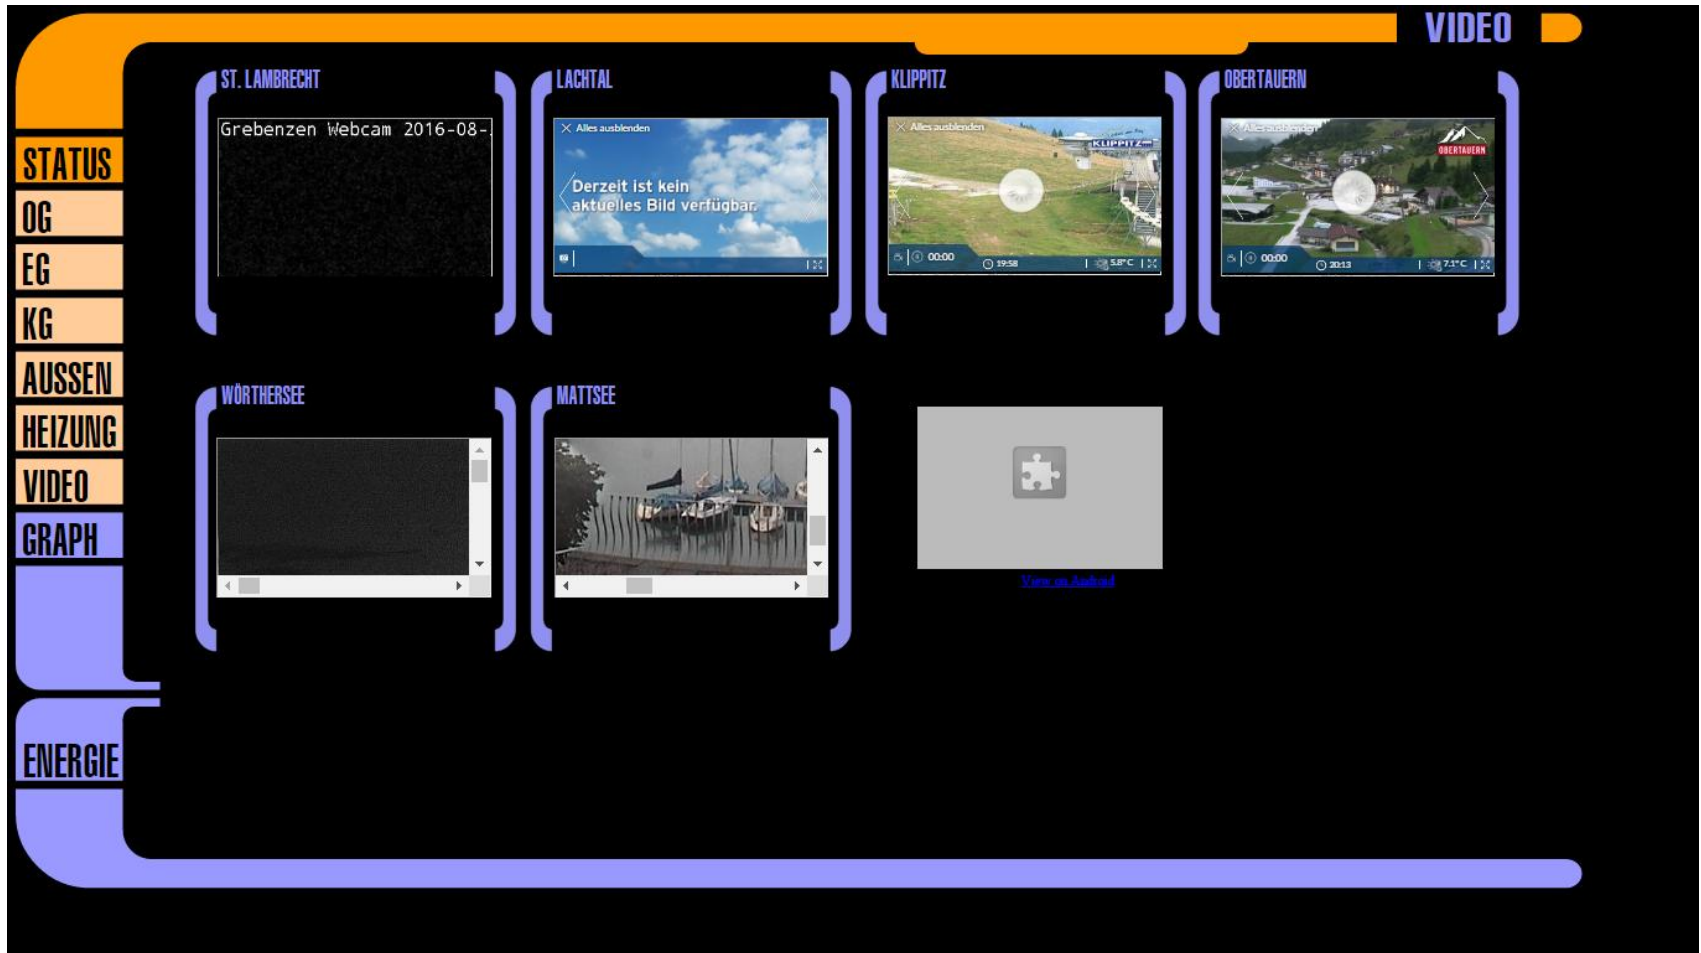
VIDEO

STATUS
OG
EG
KG
AUSSEN
HEIZUNG
VIDEO
GRAPH

ENERGIE

ST. LAMBRECHT
Grebenzen Webcam 2016-08-

LACHTAL
Alles ausblenden
Derzeit ist kein aktuelles Bild verfügbar.

KLIPPITZ
Alles ausblenden
KLIPPITZ
00:00
19:58
5.8°C

OBERTAUERN
Alles ausblenden
OBERTAUERN
00:00
20:13
7.1°C

WÖRTHERSEE

MATTSEE

View on Android